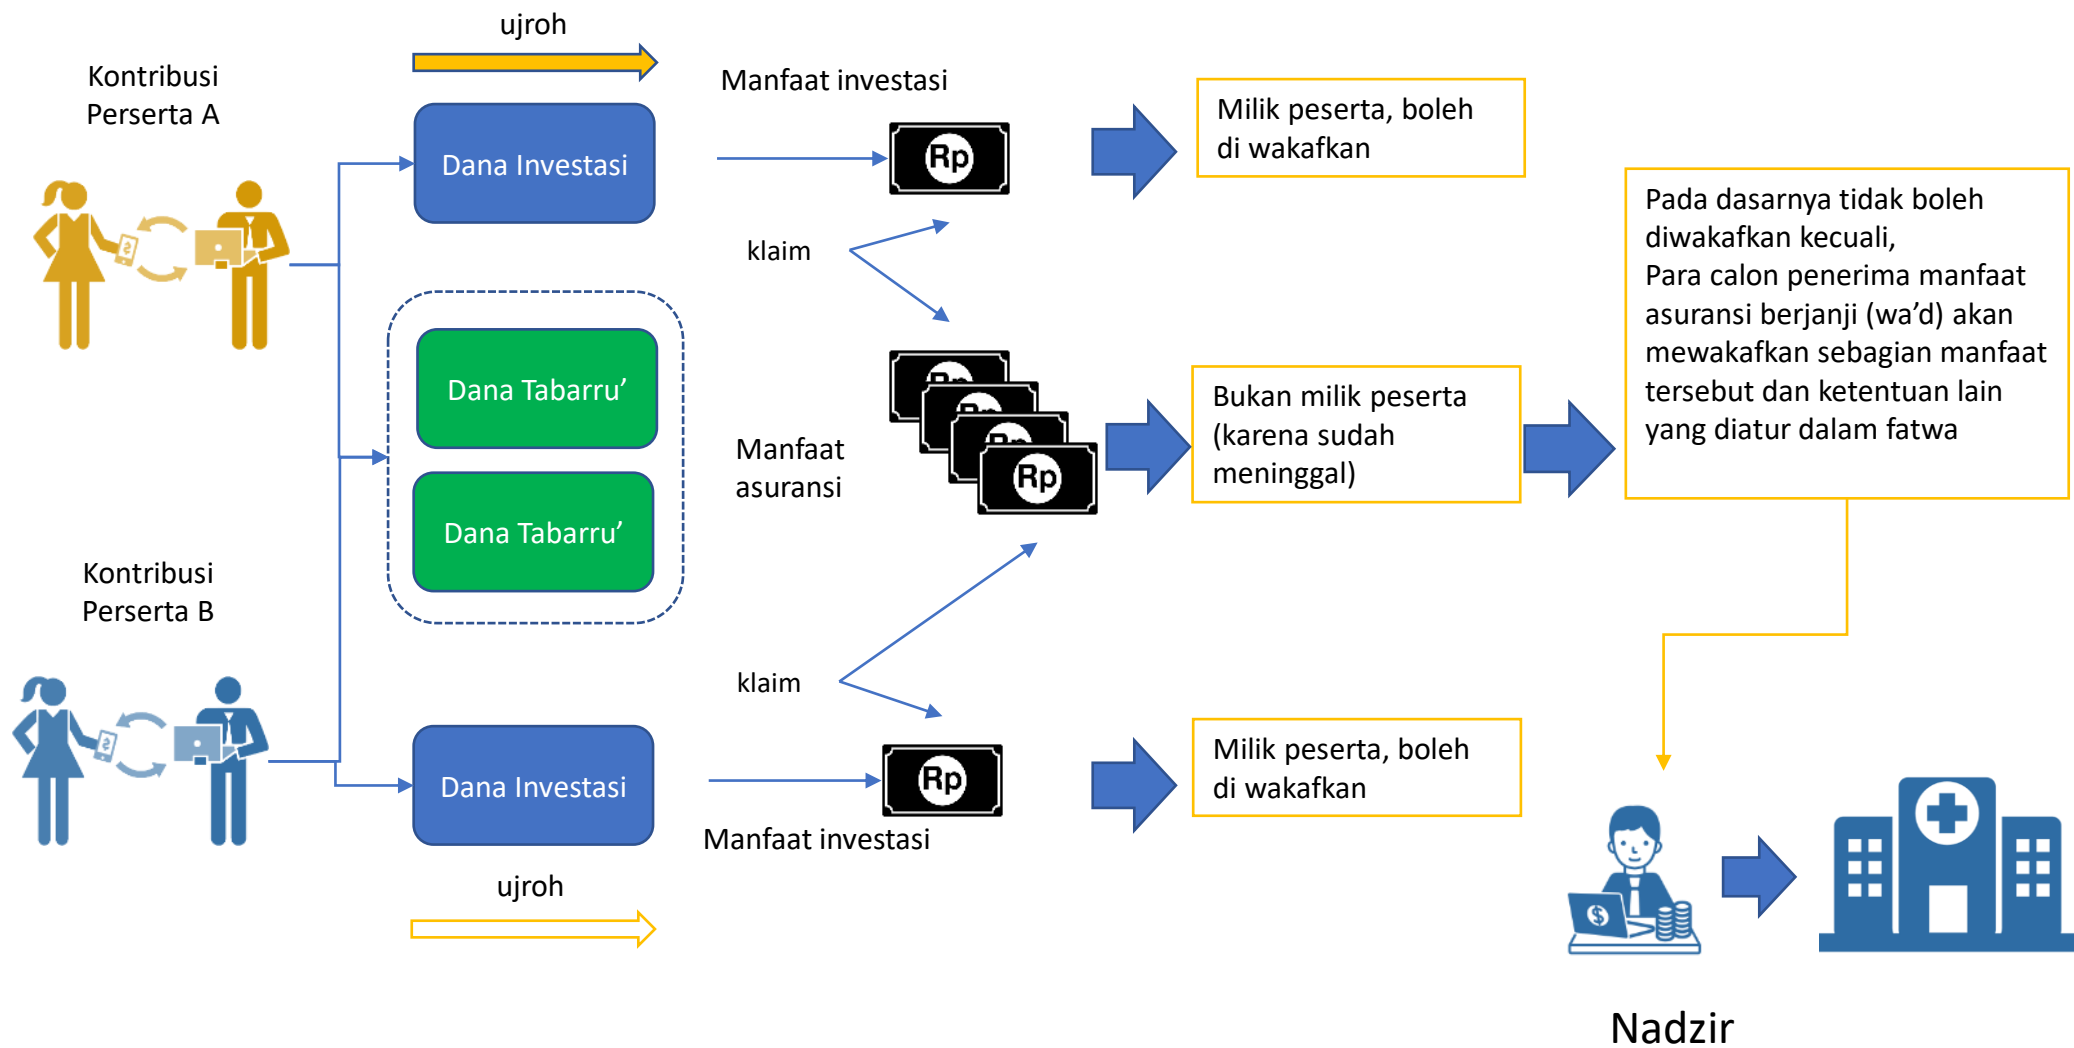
ujroh

Kontribusi Perserta A

Dana Investasi

Manfaat investasi

Rp

Milik peserta, boleh di wakafkan

klaim

Dana Tabarru’

Dana Tabarru’

Manfaat asuransi

Rp

Bukan milik peserta (karena sudah meninggal)

Pada dasarnya tidak boleh diwakafkan kecuali,
Para calon penerima manfaat asuransi berjanji (wa’d) akan mewakafkan sebagian manfaat tersebut dan ketentuan lain yang diatur dalam fatwa

Kontribusi Perserta B

klaim

Dana Investasi

Rp

Milik peserta, boleh di wakafkan

Manfaat investasi

ujroh

Nadzir